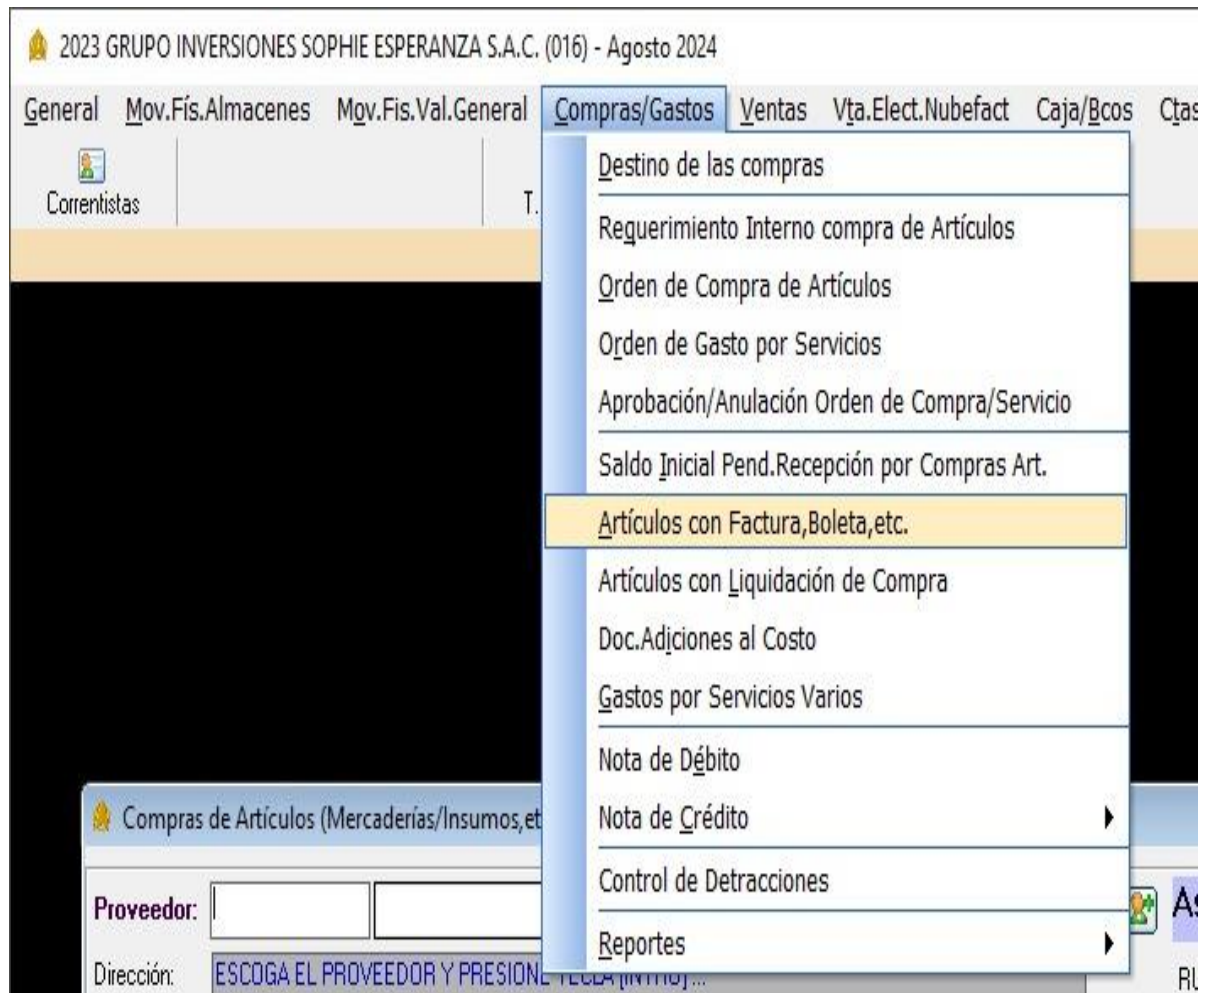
2023 GRUPO INVERSIONES SOPHIE ESPERANZA S.A.C. (016) - Agosto 2024

General Mov.Fís.Almacenes Mov.Fis.Val.General Compras/Gastos Ventas Vta.Elect.Nubefact Caja/Bcos Ctas

Correntistas

T.

Destino de las compras
Requerimiento Interno compra de Artículos
Orden de Compra de Artículos
Orden de Gasto por Servicios
Aprobación/Anulación Orden de Compra/Servicio
Saldo Inicial Pend.Recepción por Compras Art.
Artículos con Factura,Boleta,etc.
Artículos con Liquidación de Compra
Doc.Adiciones al Costo
Gastos por Servicios Varios
Nota de Débito
Nota de Crédito
Control de Detracciones
Reportes

Compras de Artículos (Mercaderías/Insumos,et

Proveedor:

Dirección: ESCOGA EL PROVEEDOR Y PRESIONE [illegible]

As

RU